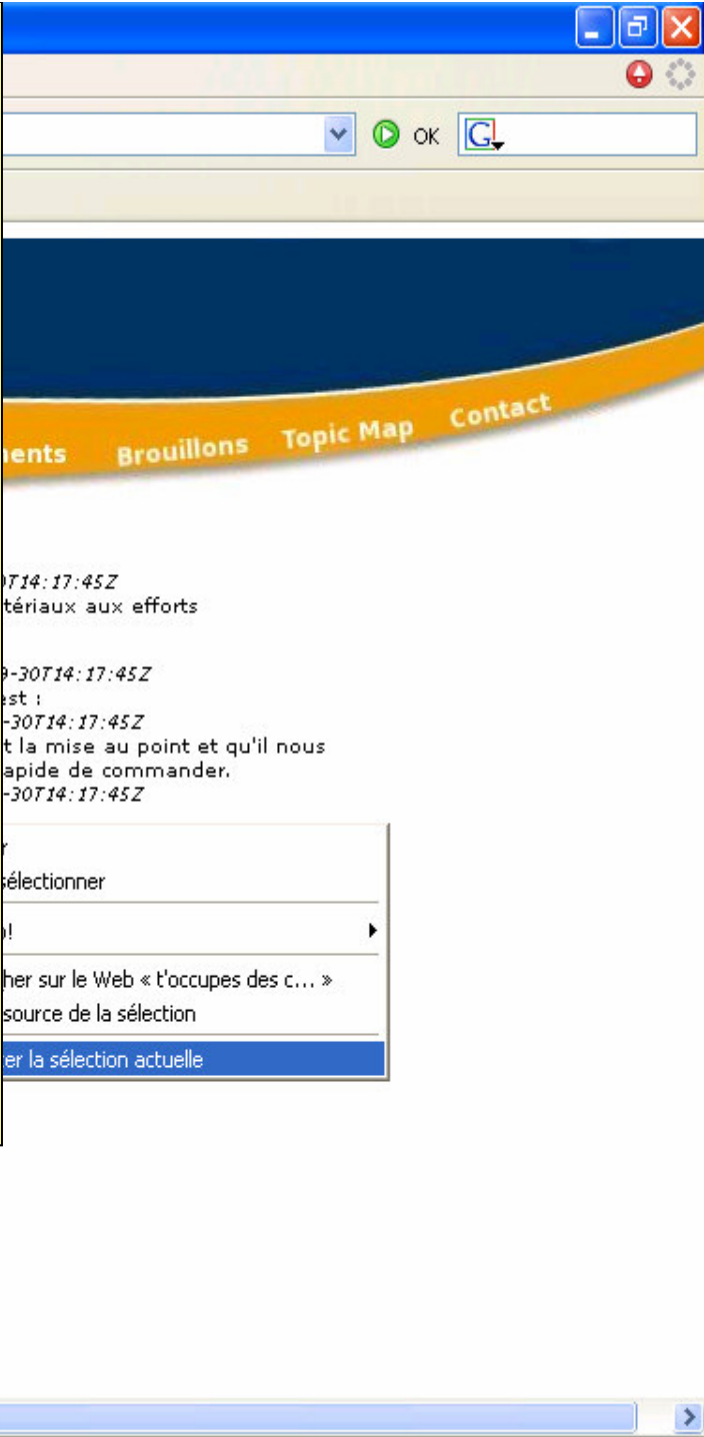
OK

nents Brouillons Topic Map Contact

0T14:17:45Z
tériaux aux efforts

9-30T14:17:45Z
est :
-30T14:17:45Z
t la mise au point et qu'il nous
apide de commander.
-30T14:17:45Z

r
sélectionner

o!

her sur le Web « t'occupes des c... »
source de la sélection

ter la sélection actuelle